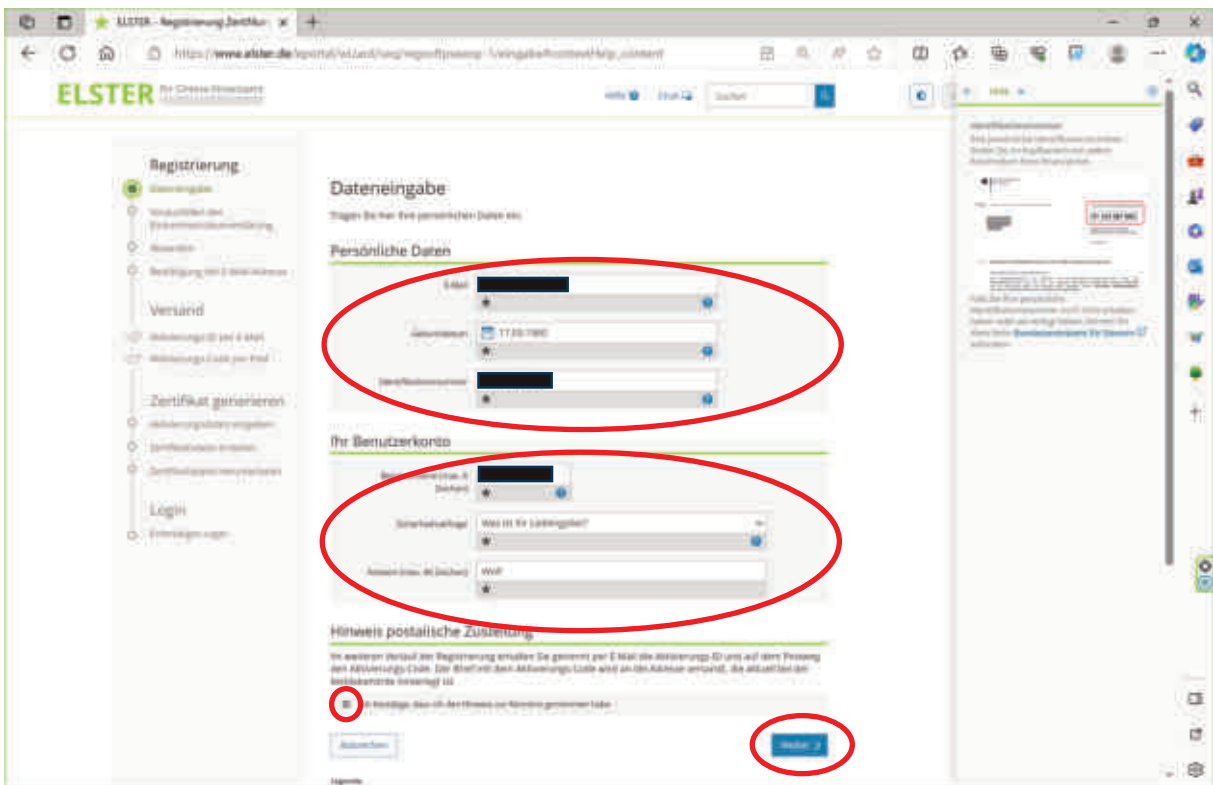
ELSTER - Registrierung Zertifikat

https://www.elster.de/eportal/wizard/seg/regsoftpsewp-1/eingabeRootsetHelp_content

ELSTER Ihr Online-Finanzamt

Hilfe Chat Suchen

Registrierung
Dateneingabe
Vorausfüllen des Einkommensteuererklärung
Absenden
Bestätigung der E-Mail-Adresse

Versand
Aktivierungs-ID per E-Mail
Aktivierungs-Code per Post

Zertifikat generieren
Aktivierungsdaten eingeben
Zertifikatsdatei erstellen
Zertifikatsdatei herunterladen

Login
Erstmaliges Login

Dateneingabe
Tragen Sie hier Ihre persönlichen Daten ein.

Persönliche Daten
E-Mail
Geburtsdatum 17.03.1960
Identifikationsnummer

Ihr Benutzerkonto
Benutzername (max. 8 Zeichen)
Sicherheitsfrage Was ist Ihr Lieblingsbier?
Antwort (max. 40 Zeichen) WVP

Hinweis postalische Zustellung
Im weiteren Verlauf der Registrierung erhalten Sie getrennt per E-Mail die Aktivierungs-ID und auf dem Postweg den Aktivierungs-Code. Der Brief mit dem Aktivierungs-Code wird an die Adresse versandt, die aktuell bei der Steuerverwaltung hinterlegt ist.

Ich bestätige, dass ich den Hinweis zur Kenntnis genommen habe

Abbrechen
Weiter

Legende

Hilfe
Identifikationsnummer
Ihre persönliche Identifikationsnummer finden Sie im Kopfbereich von jedem Steuerbescheid Ihres Finanzamts.
Falls Sie Ihre persönliche Identifikationsnummer noch nicht erhalten haben oder sie verlegt haben, können Sie diese beim Bundeszentralamt für Steuern anfordern.